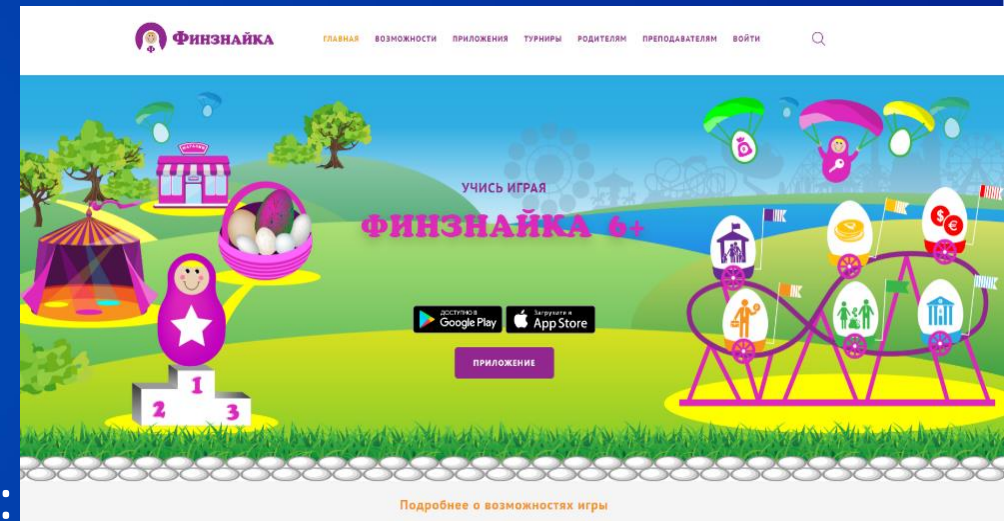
Финзнайка

ГЛАВНАЯ ВОЗМОЖНОСТИ ПРИЛОЖЕНИЯ ТУРНИРЫ РОДИТЕЛЯМ ПРЕПОДАВАТЕЛЯМ ВОЙТИ

МАГАЗИН

УЧИСЬ ИГРАЯ

ФИНЗНАЙКА 6+

ДОСТУПНО В Google Play

Загрузите в App Store

ПРИЛОЖЕНИЕ

1 2 3

Подробнее о возможностях игры